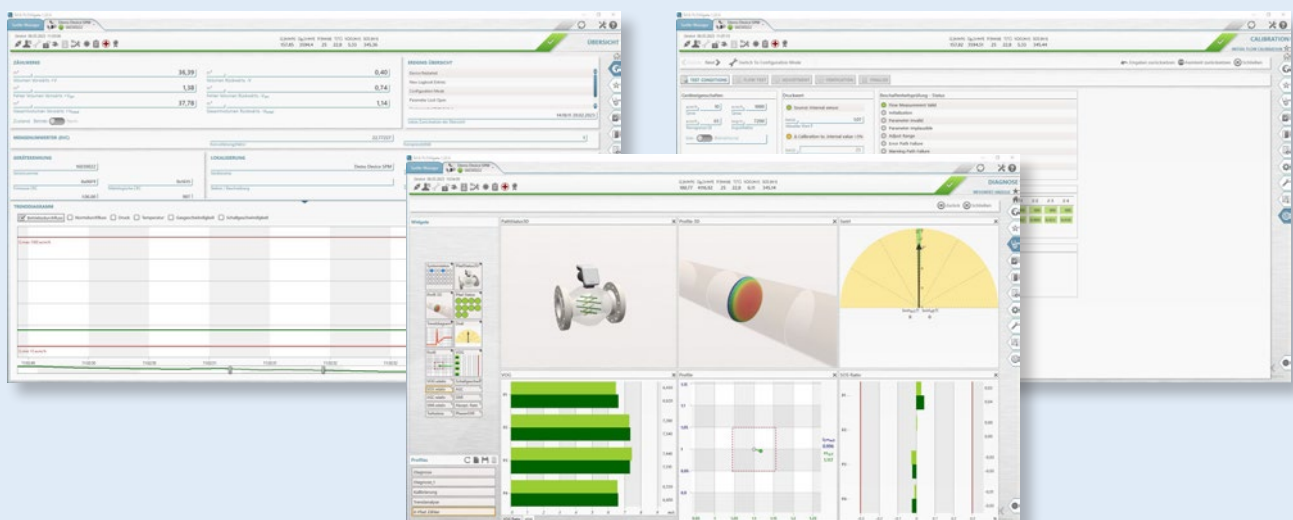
ÜBERSICHT

ZÄHLWERKE

36,39

0,40

1,58

0,74

37,78

1,14

ERWEITERTE ÜBERSICHT

MENGENUMWERTER (DIC)

GERÄTEKENNUNG

LOKALISIERUNG

Demo Device SPM

TRENDDIAGRAMM

CALIBRATION

TEST CONDITIONS

FLOW TEST

ADJUSTMENT

VERIFICATION

Gerätezustand - Status

Flow Measurement Valid

Initialization

Parameter invalid

Parameter implausible

Adjust Range

Error Path Failure

Warning Path Failure

DIAGNOSE

Widgets

PathValue3D

Profiles 3D

Swirl

VOS

Profile

SOS Ratio

Profiles

Diagnose

Diagnose_2

Kalibrierung

Trendanalyse